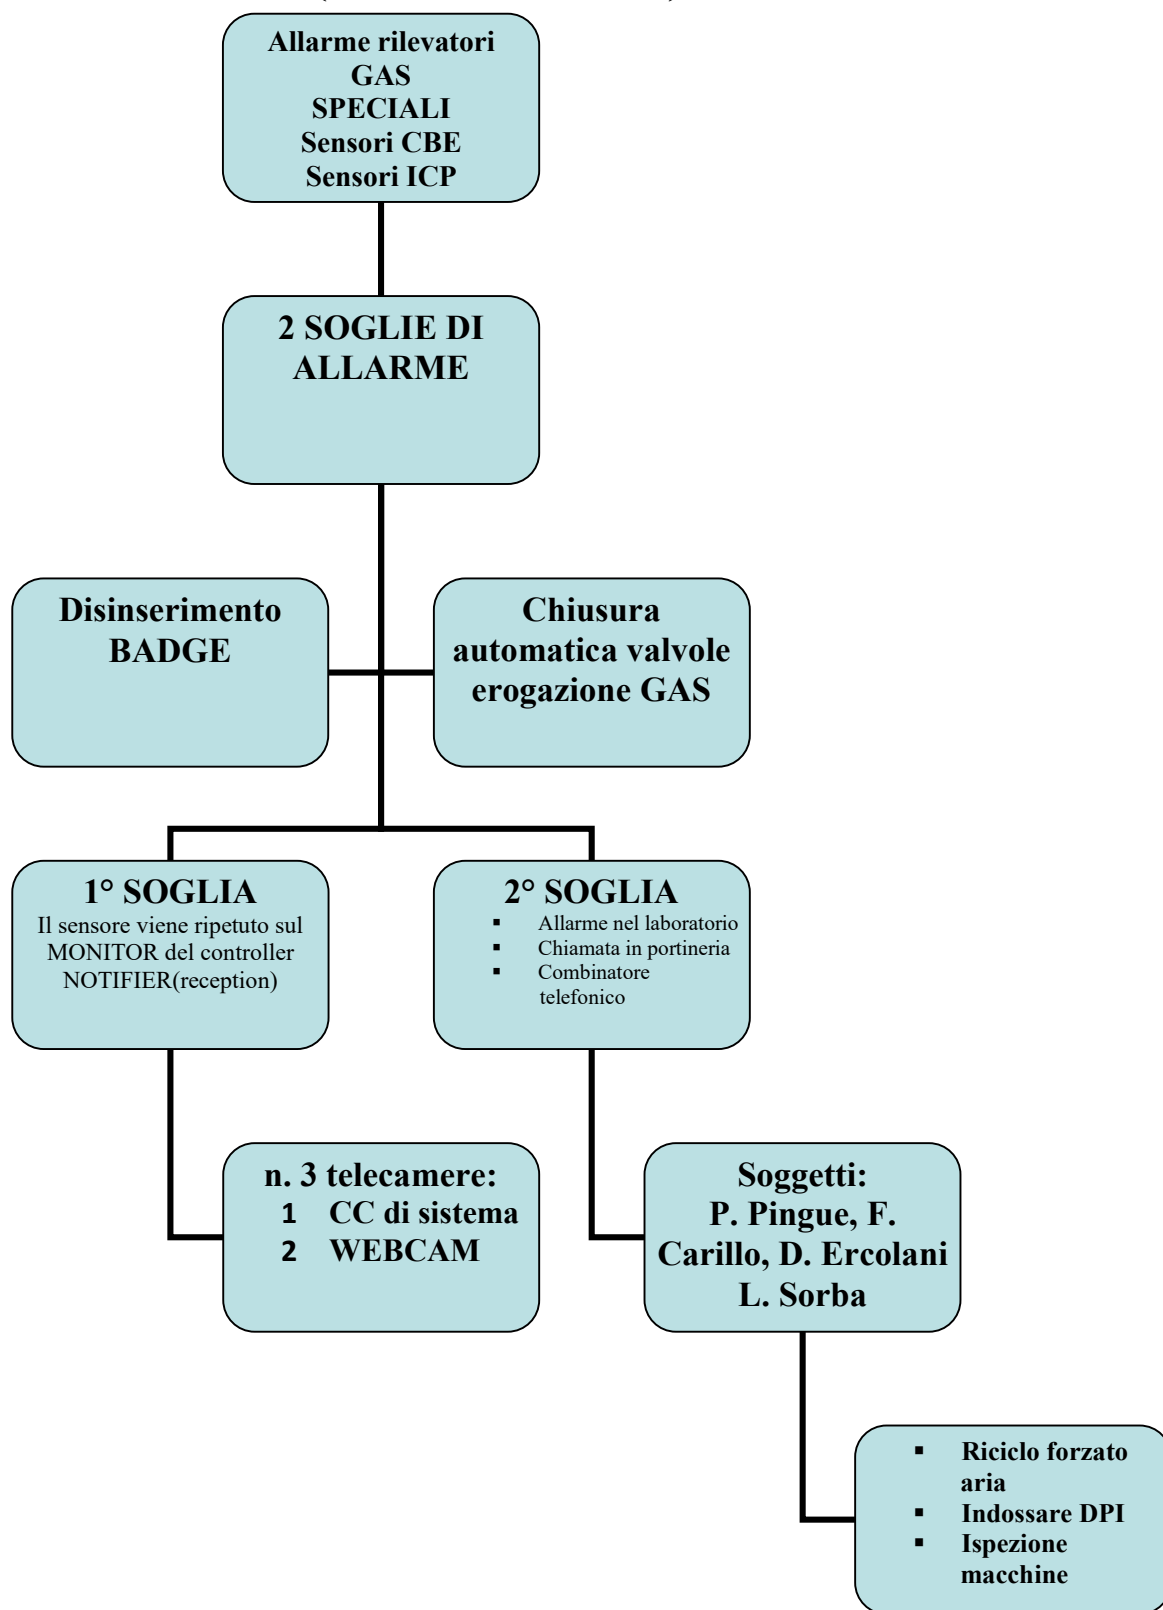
Allarme rilevatori GAS SPECIALI Sensori CBE Sensori ICP

2 SOGLIE DI ALLARME

Disinserimento BADGE

Chiusura automatica valvole erogazione GAS

1° SOGLIA
Il sensore viene ripetuto sul MONITOR del controller NOTIFIER(reception)

2° SOGLIA
- Allarme nel laboratorio
- Chiamata in portineria
- Combinatore telefonico

n. 3 telecamere:
1 CC di sistema
2 WEBCAM

Soggetti:
P. Pingue, F. Carillo, D. Ercolani L. Sorba

- Riciclo forzato aria
- Indossare DPI
- Ispezione macchine